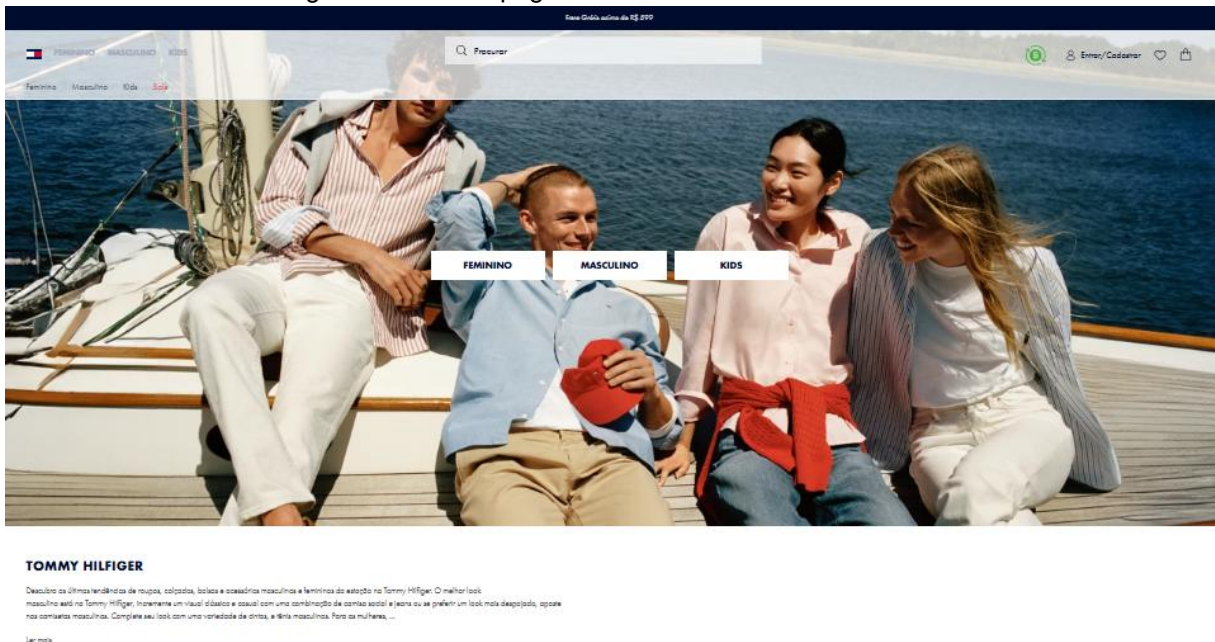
Frete Grátis acima de R$ 399

FEMININO MASCULINO KIDS

Procurar

Entrar/Cadastrar

Feminino Masculino Kids Sale

FEMININO
MASCULINO
KIDS

TOMMY HILFIGER

Descubra as últimas tendências de roupas, calçados, bolsas e acessórios masculinos e femininos da estação na Tommy Hilfiger. O melhor look masculino está na Tommy Hilfiger, Incremente um visual clássico e casual com uma combinação de camisa social e jeans ou se preferir um look mais despojado, aposte nas camisetas masculinas. Complete seu look com uma variedade de cintos, e tênis masculinos. Para as mulheres, ...

Ler mais